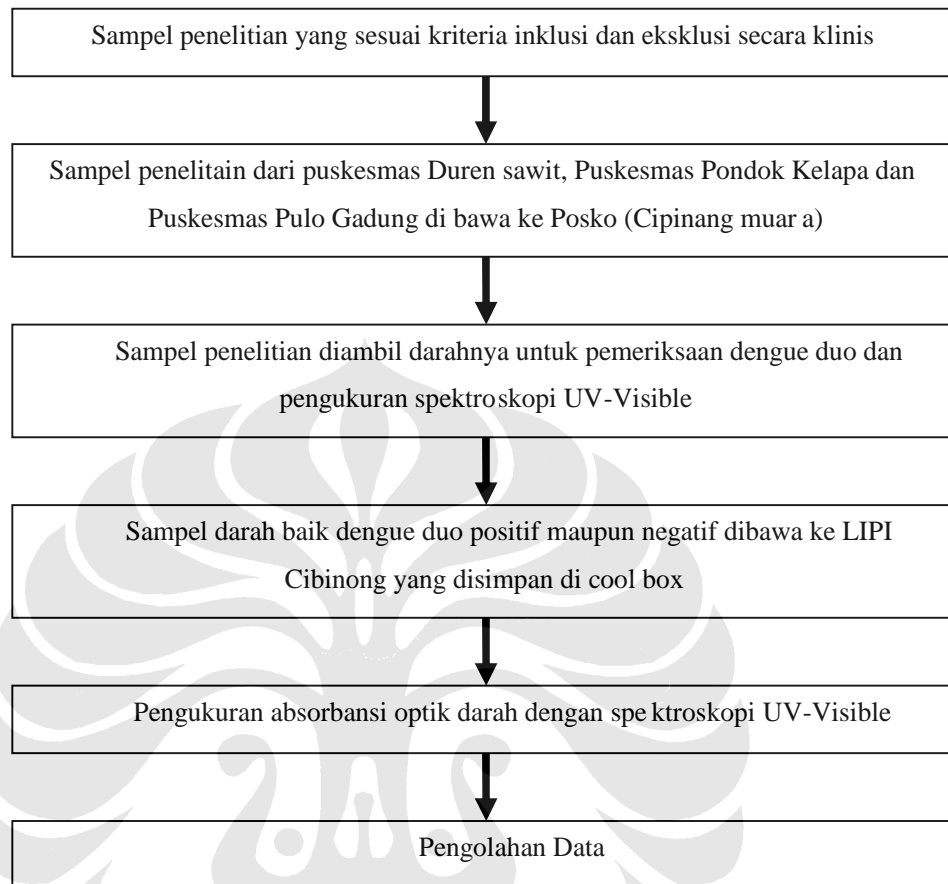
Sampel penelitian yang sesuai kriteria inklusi dan eksklusi secara klinis

Sampel penelitain dari puskesmas Duren sawit, Puskesmas Pondok Kelapa dan Puskesmas Pulo Gadung di bawa ke Posko (Cipinang muar a)

Sampel penelitian diambil darahnya untuk pemeriksaan dengue duo dan pengukuran spektroskopi UV-Visible

Sampel darah baik dengue duo positif maupun negatif dibawa ke LIPI Cibinong yang disimpan di cool box

Pengukuran absorbansi optik darah dengan spe ktroskopi UV-Visible

Pengolahan Data